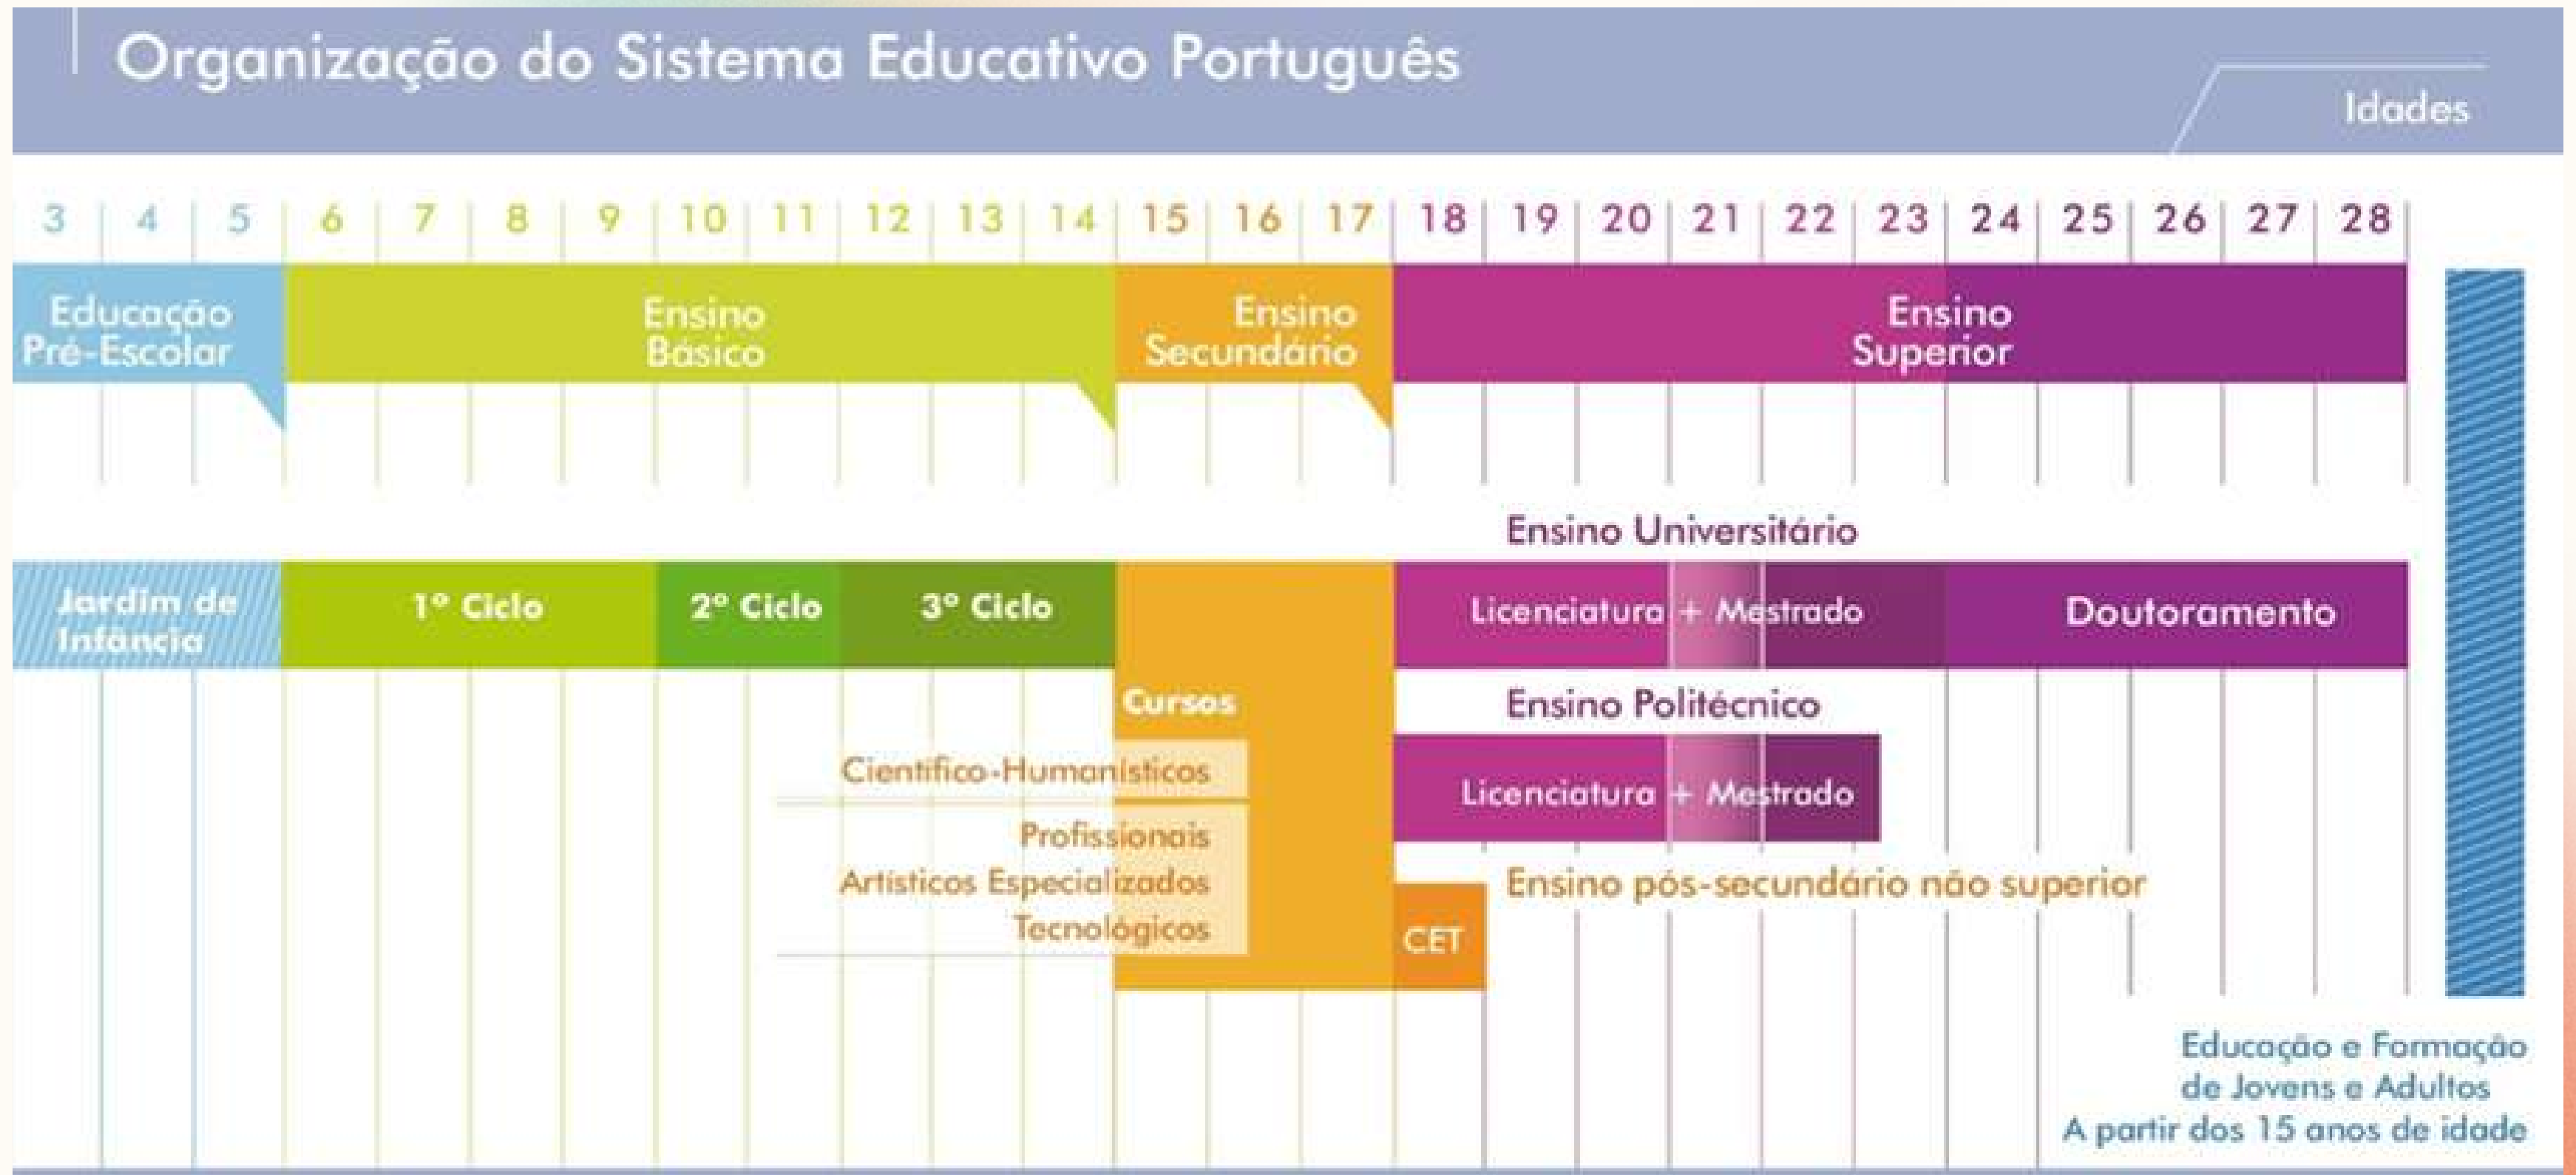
Organização do Sistema Educativo Português

Idades

3 4 5 6 7 8 9 10 11 12 13 14 15 16 17 18 19 20 21 22 23 24 25 26 27 28

Educação Pré-Escolar

Ensino Básico

Ensino Secundário

Ensino Superior

Ensino Universitário

Jardim de Infância

1º Ciclo

2º Ciclo

3º Ciclo

Licenciatura + Mestrado

Doutoramento

Cursos

Ensino Politécnico

Científico-Humanísticos

Licenciatura + Mestrado

Profissionais

Artísticos Especializados

Tecnológicos

Ensino pós-secundário não superior

CET

Educação e Formação de Jovens e Adultos
A partir dos 15 anos de idade